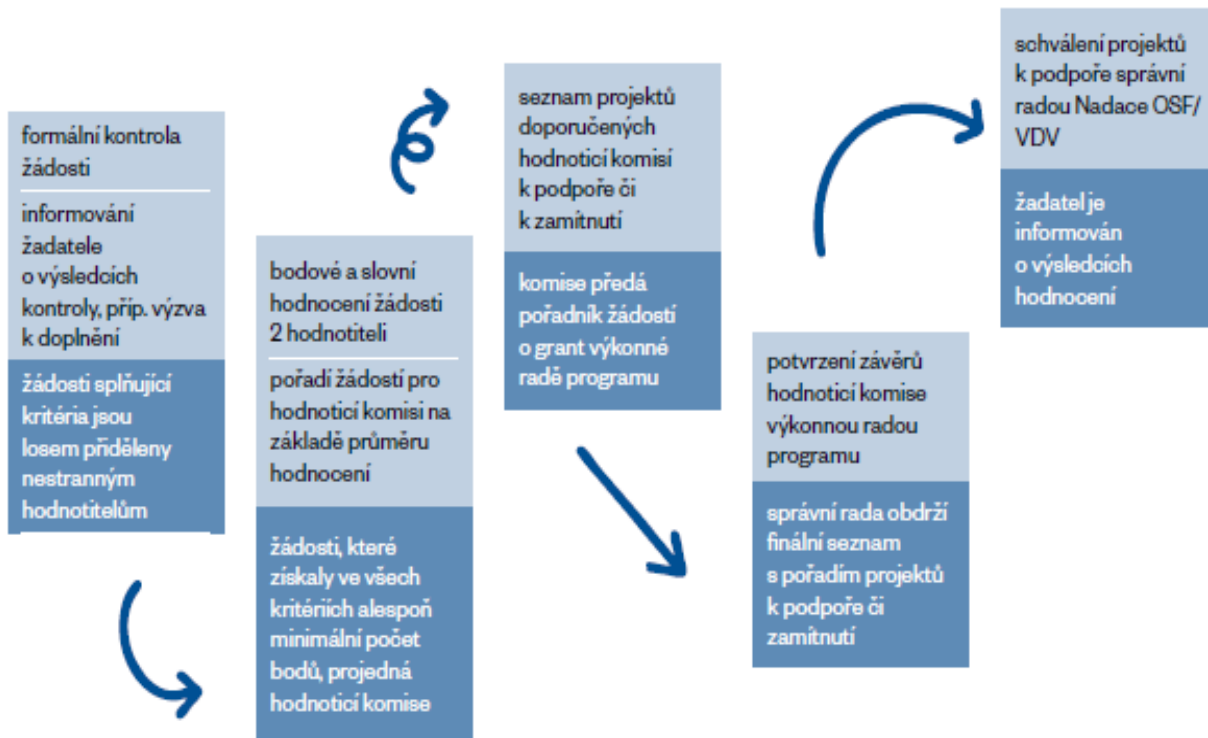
formální kontrola žádosti

informování žadatele o výsledcích kontroly, příp. výzva k doplnění

žádosti splňující kritéria jsou losem přiděleny nestranným hodnotitelům

bodové a slovní hodnocení žádosti 2 hodnotiteli

pořadí žádostí pro hodnoticí komisi na základě průměru hodnocení

žádosti, které získaly ve všech kritériích alespoň minimální počet bodů, projedná hodnoticí komise

seznam projektů doporučených hodnoticí komisí k podpoře či k zamítnutí

komise předá pořadník žádostí o grant výkonné radě programu

potvrzení závěrů hodnoticí komise výkonnou radou programu

správní rada obdrží finální seznam s pořadím projektů k podpoře či zamítnutí

schválení projektů k podpoře správní radou Nadace OSF/ VDV

žadatel je informován o výsledcích hodnocení